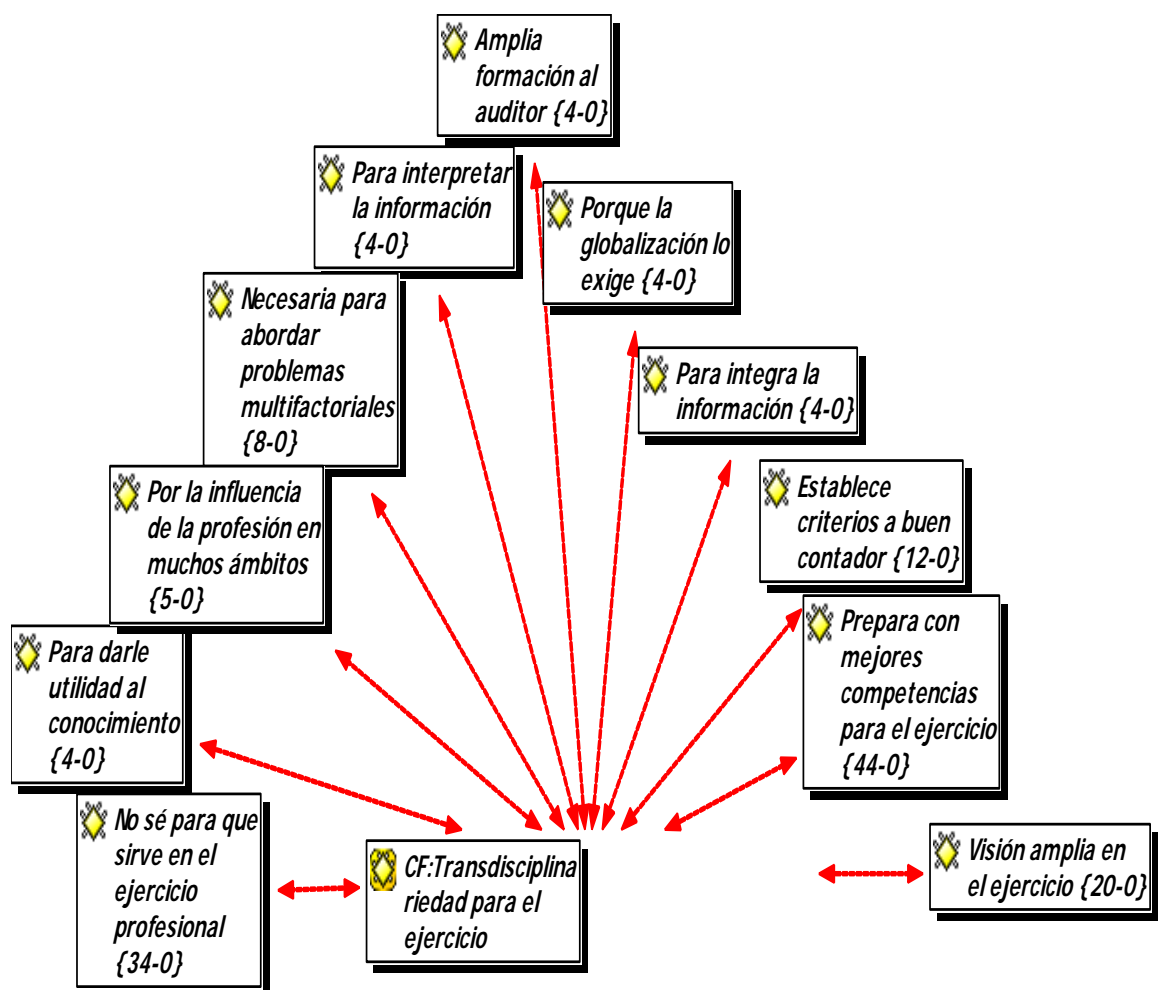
Amplia formación al auditor {4-0}

Para interpretar la información {4-0}

Porque la globalización lo exige {4-0}

Necesaria para abordar problemas multifactoriales {8-0}

Para integra la información {4-0}

Por la influencia de la profesión en muchos ámbitos {5-0}

Establece criterios a buen contador {12-0}

Para darle utilidad al conocimiento {4-0}

Prepara con mejores competencias para el ejercicio {44-0}

No sé para que sirve en el ejercicio profesional {34-0}

CF:Transdisciplinariedad para el ejercicio

Visión amplia en el ejercicio {20-0}